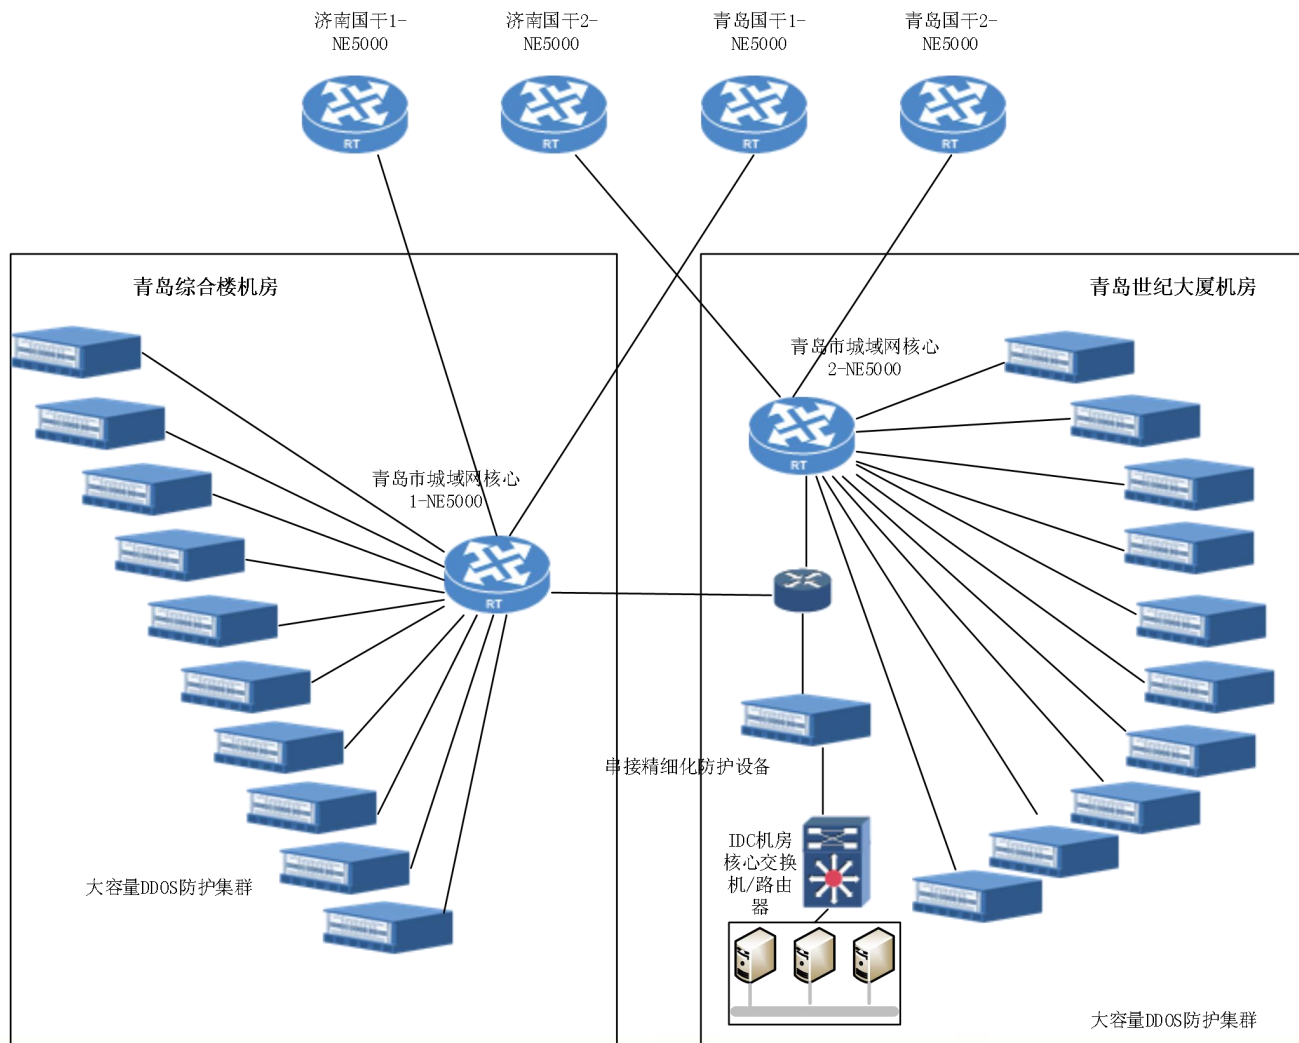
济南国干1-NE5000

济南国干2-NE5000

青岛国干1-NE5000

青岛国干2-NE5000

RT

RT

RT

RT

青岛综合楼机房

青岛世纪大厦机房

青岛市城域网核心2-NE5000

RT

青岛市城域网核心1-NE5000

RT

串接精细化防护设备

IDC机房核心交换机/路由器

大容量DDOS防护集群

大容量DDOS防护集群